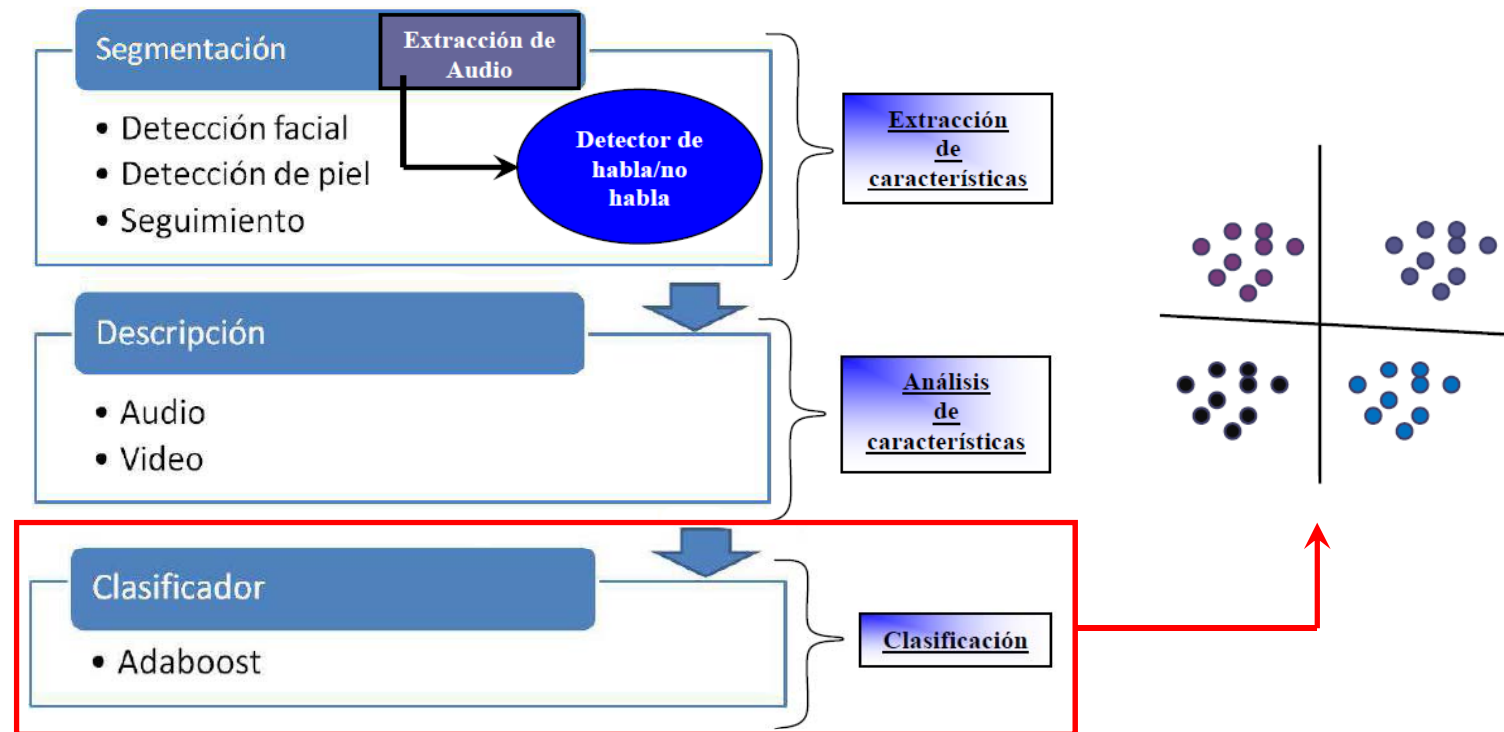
Segmentación

Extracción de Audio

• Detección facial
• Detección de piel
• Seguimiento

Detector de habla/no habla

Extracción de características

Descripción

• Audio
• Video

Análisis de características

Clasificador

• Adaboost

Clasificación